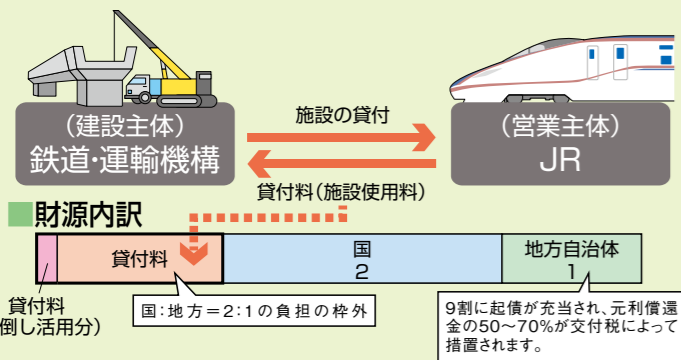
（建設主体）
鉄道・運輸機構

施設の貸付

貸付料（施設使用料）

（営業主体）
JR

財源内訳

貸付料

国
2

地方自治体
1

貸付料
倒し活用分）

国：地方＝2：1の負担の枠外

9割に起債が充当され、元利償還金の50～70%が交付税によって措置されます。